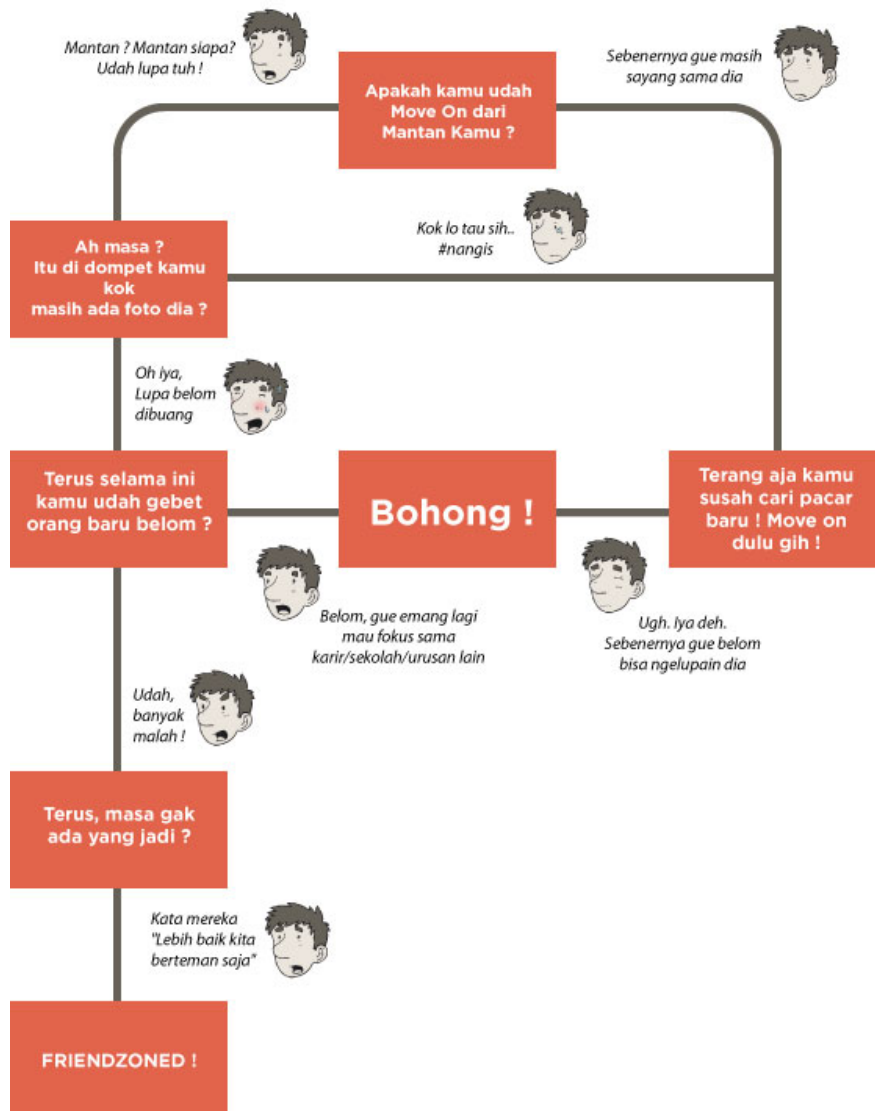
Mantan ? Mantan siapa? Udah lupa tuh !

Apakah kamu udah Move On dari Mantan Kamu ?

Sebenernya gue masih sayang sama dia

Kok lo tau sih.. #nangis

Ah masa ? Itu di dompet kamu kok masih ada foto dia ?

Oh iya, Lupa belom dibuang

Terus selama ini kamu udah gebet orang baru belom ?

Bohong !

Terang aja kamu susah cari pacar baru ! Move on dulu gih !

Belom, gue emang lagi mau fokus sama karir/sekolah/urusan lain

Ugh. Iya deh. Sebenernya gue belom bisa ngelupain dia

Udah, banyak malah !

Terus, masa gak ada yang jadi ?

Kata mereka "Lebih baik kita berteman saja"

FRIENDZONED !